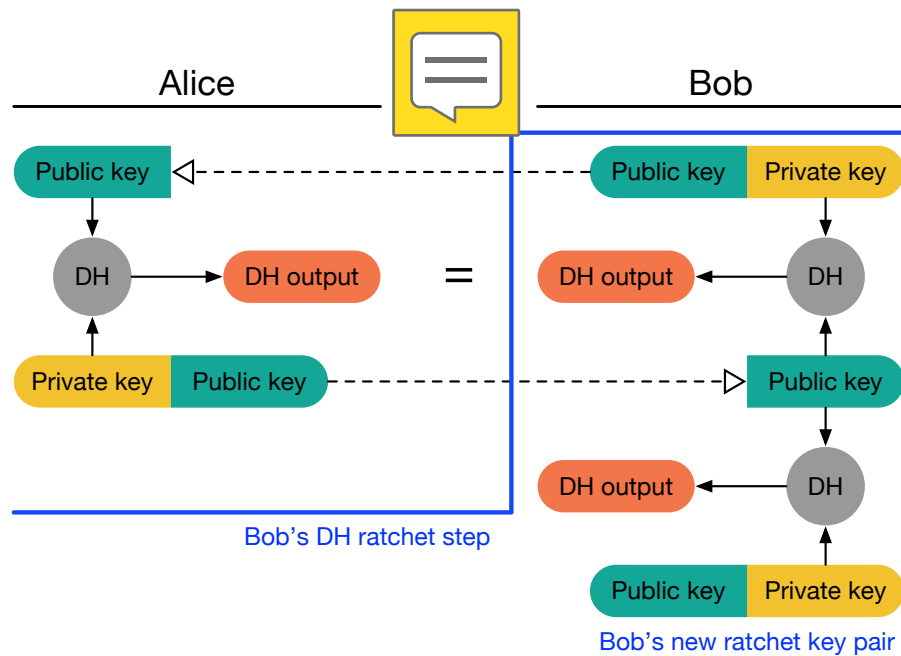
Alice

Bob

Public key

Public key

Private key

DH

DH output

=

DH output

DH

Private key

Public key

Public key

DH output

DH

Bob's DH ratchet step

Public key

Private key

Bob's new ratchet key pair